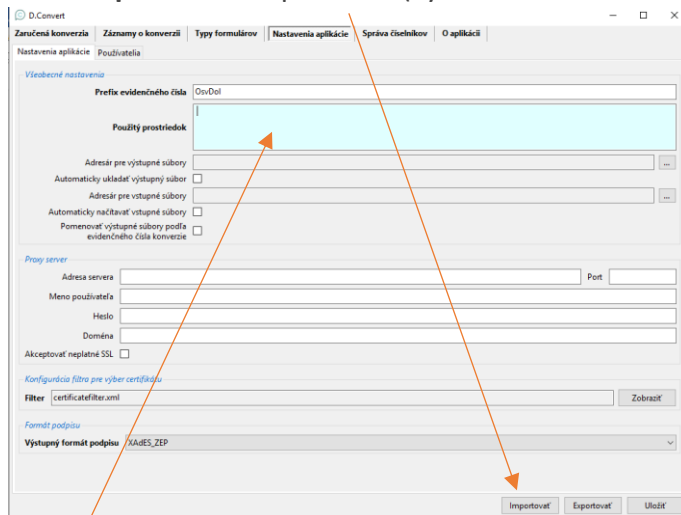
D.Convert

Zaručená konverzia | Záznamy o konverzii | Typy formulárov | Nastavenia aplikácie | Správa číselníkov | O aplikácii

Nastavenia aplikácie | Používatelia

Všeobecné nastavenia

Prefix evidenčného čísla OsvDol

Použitý prostriedok

Adresár pre výstupné súbory ...

Automaticky ukladať výstupný súbor

Adresár pre vstupné súbory ...

Automaticky načítavať vstupné súbory

Pomenovať výstupné súbory podľa evidenčného čísla konverzie

Proxy server

Adresa servera Port

Meno používateľa

Heslo

Doména

Akceptovať neplatné SSL

Konfigurácia filtra pre výber certifikátu

Filter certificatefilter.xml Zobraziť

Formát podpisu

Výstupný formát podpisu XAdES_ZEP

Importovať Exportovať Uložiť